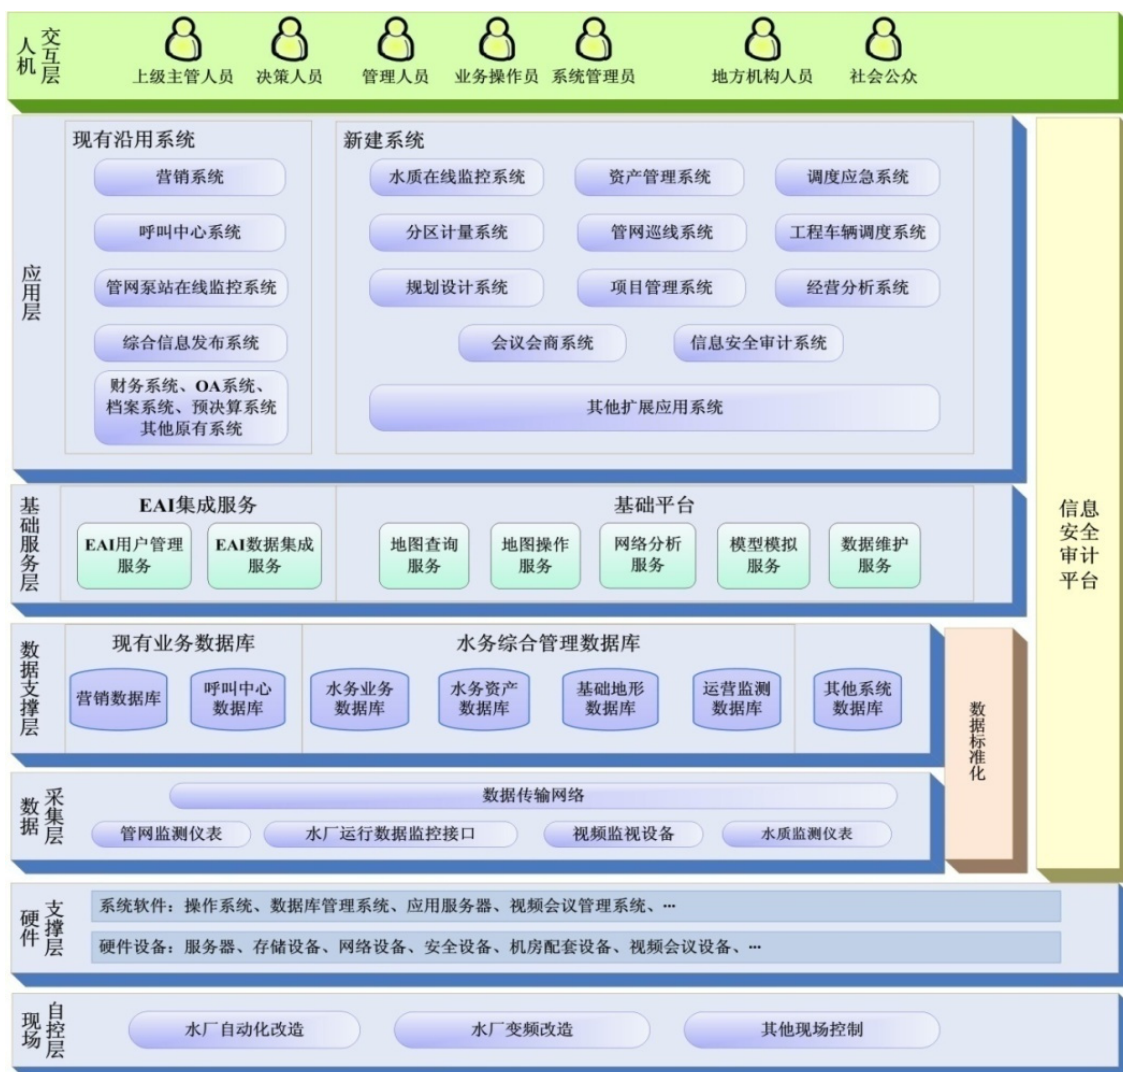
人机交互层
上级主管人员 决策人员 管理人员 业务操作员 系统管理员 地方机构人员 社会公众

应用层
现有沿用系统
营销系统
呼叫中心系统
管网泵站在线监控系统
综合信息发布系统
财务系统、OA系统、档案系统、预决算系统 其他原有系统

新建系统
水质在线监控系统 资产管理系统 调度应急系统
分区计量系统 管网巡线系统 工程车辆调度系统
规划设计系统 项目管理系统 经营分析系统
会议会商系统 信息安全审计系统
其他扩展应用系统

基础服务层
EAI集成服务
EAI用户管理服务 EAI数据集成服务
基础平台
地图查询服务 地图操作服务 网络分析服务 模型模拟服务 数据维护服务

数据支撑层
现有业务数据库
营销数据库 呼叫中心数据库
水务综合管理数据库
水务业务数据库 水务资产数据库 基础地形数据库 运营监测数据库
其他系统数据库

数据采集层
数据传输网络
管网监测仪表 水厂运行数据监控接口 视频监视设备 水质监测仪表

数据标准化

信息安全审计平台

硬件支撑层
系统软件：操作系统、数据库管理系统、应用服务器、视频会议管理系统、…
硬件设备：服务器、存储设备、网络设备、安全设备、机房配套设备、视频会议设备、…

现场自控层
水厂自动化改造 水厂变频改造 其他现场控制